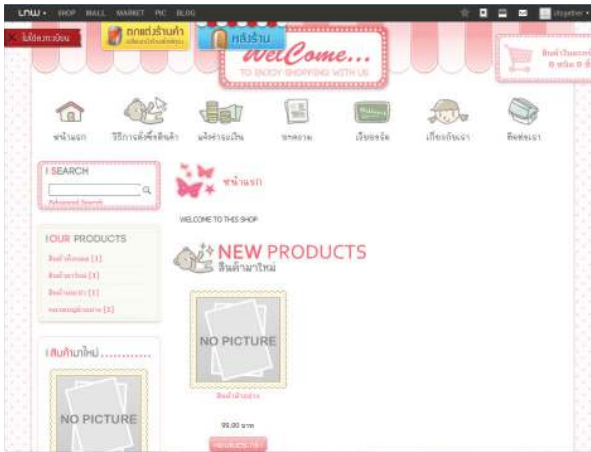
LnW • SHOP MALL MARKET PIC BLOG

ไม่ต้องลงทะเบียน

ตกแต่งร้านค้า

หลังร้าน

WelCome...
TO ENJOY SHOPPING WITH US

สินค้าในตะกร้า 0 ชนิด 0 ชิ้น

หน้าแรก วิธีการสั่งซื้อสินค้า แจ้งชำระเงิน บทความ เว็บบอร์ด เกี่ยวกับเรา ติดต่อเรา

SEARCH

Advanced Search

OUR PRODUCTS

สินค้าทั้งหมด [1]
สินค้ามาใหม่ [1]
สินค้าแนะนำ [1]
หมวดหมู่ตัวอย่าง [1]

สินค้ามาใหม่...........

NO PICTURE

หน้าแรก

WELCOME TO THIS SHOP

NEW PRODUCTS
สินค้ามาใหม่

NO PICTURE

สินค้าตัวอย่าง

99.00 บาท

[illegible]